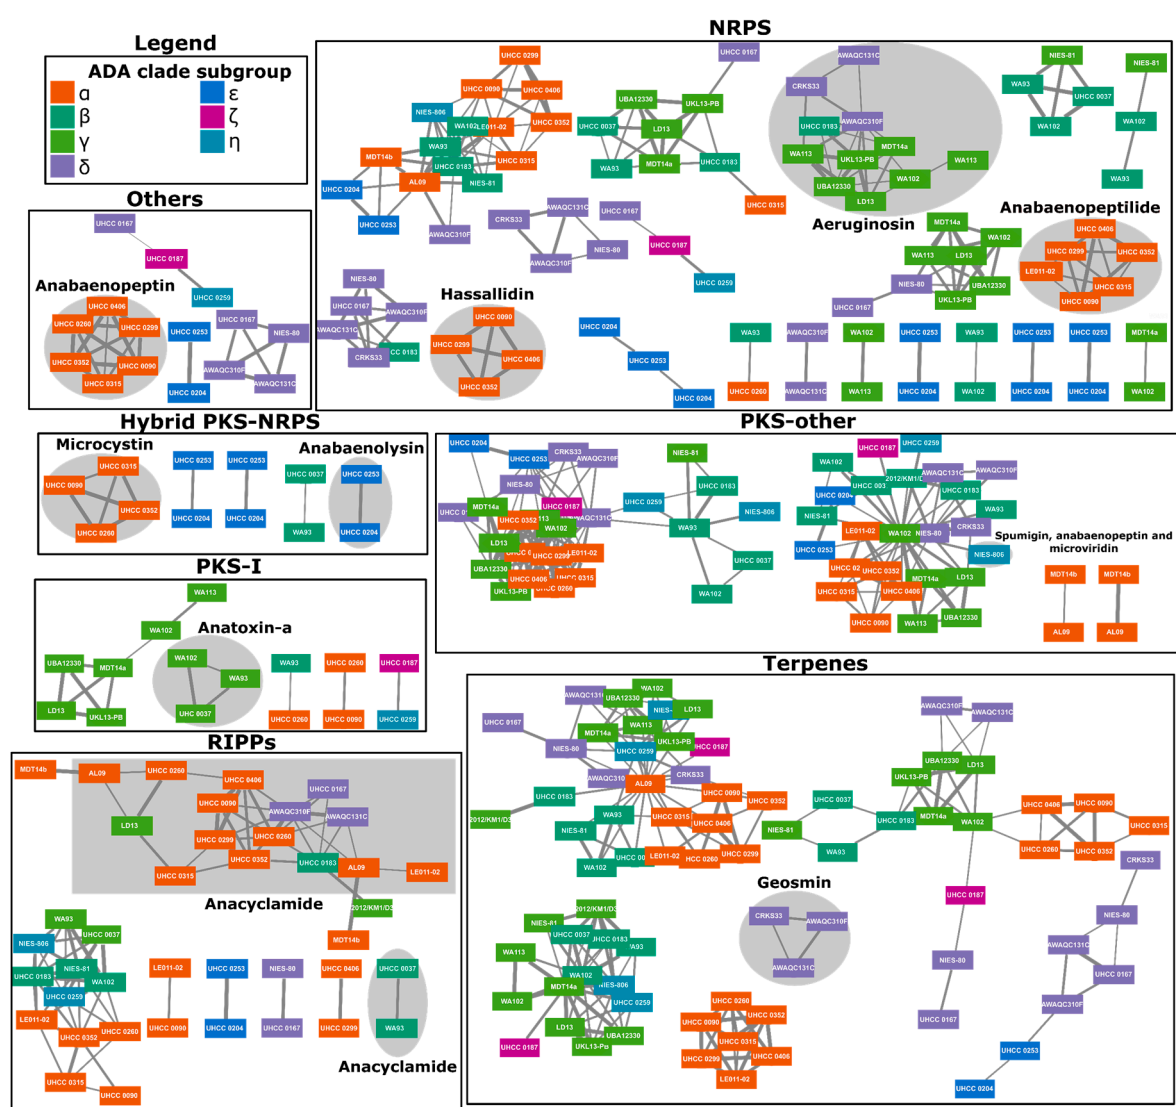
Legend

ADA clade subgroup

α β γ δ ε ζ η

Others

UHCC 0167

UHCC 0187

UHCC 0259

Anabaenopeptin

UHCC 0406 UHCC 0260 UHCC 0299 UHCC 0352 UHCC 0090 UHCC 0315

UHCC 0253 UHCC 0204 UHCC 0167 NIES-80 AWAQC310F AWAQC131C

NRPS

UHCC 0299 UHCC 0090 UHCC 0406 NIES-806 WA102 LE011-02 UHCC 0352 WA93 UHCC 0183 UHCC 0315 MDT14b AL09 NIES-81 UHCC 0204 UHCC 0253 AWAQC310F

UHCC 0167

UBA12330 UKL13-PB UHCC 0037 LD13 WA93 MDT14a UHCC 0183 UHCC 0315

CRKS33 AWAQC131C UHCC 0167 NIES-80 AWAQC310F UHCC 0187 UHCC 0259

AWAQC131C CRKS33 UHCC 0183 AWAQC310F MDT14a WA113 UKL13-PB WA113 UBA12330 WA102 LD13

Aeruginosin

NIES-81 NIES-81 WA93 UHCC 0037 WA102 WA102 WA93

Anabaenopeptilide

MDT14a WA102 WA113 LD13 NIES-80 UBA12330 UKL13-PB UHCC 0167

UHCC 0406 UHCC 0299 UHCC 0352 LE011-02 UHCC 0315 UHCC 0090

NIES-80 UHCC 0167 AWAQC310F AWAQC131C CRKS33 UHCC 0183

Hassallidin

UHCC 0090 UHCC 0299 UHCC 0406 UHCC 0352

UHCC 0204 UHCC 0253 UHCC 0204

WA93 UHCC 0260 AWAQC310F AWAQC131C WA102 WA113 UHCC 0253 UHCC 0204 WA93 WA102 UHCC 0253 UHCC 0204 UHCC 0253 UHCC 0204 MDT14a WA102

Hybrid PKS-NRPS

Microcystin

UHCC 0315 UHCC 0090 UHCC 0352 UHCC 0260

UHCC 0253 UHCC 0204 UHCC 0253 UHCC 0204

Anabaenolysin

UHCC 0037 WA93 UHCC 0253 UHCC 0204

PKS-other

UHCC 0204 UHCC 0253 CRKS33 AWAQC310F NIES-80 MDT14a UHCC 0187 AWAQC131C UHCC 0352 WA102 LD13 UHCC 0299 LE011-02 UBA12330 UHCC 0406 UHCC 0315 UKL13-PB UHCC 0260

NIES-81 UHCC 0183 UHCC 0259 WA93 NIES-806 UHCC 0037 WA102

UHCC 0187 UHCC 0259 WA102 2012/KM1/ AWAQC131C AWAQC310F UHCC 0204 UHCC 003 UHCC 0183 NIES-81 WA93 LE011-02 WA102 NIES-80 CRKS33 UHCC 0253 NIES-806 UHCC 0352 MDT14a LD13 UHCC 0315 UHCC 0406 WA113 UBA12330 UHCC 0090

Spumigin, anabaenopeptin and microviridin

MDT14b MDT14b AL09 AL09

PKS-I

WA113 WA102

Anatoxin-a

UBA12330 MDT14a WA102 WA93 LD13 UKL13-PB UHC 0037

WA93 UHCC 0260 UHCC 0260 UHCC 0090 UHCC 0187 UHCC 0259

RIPPs

MDT14b AL09 UHCC 0260 UHCC 0406 UHCC 0167 UHCC 0090 AWAQC310F AWAQC131C LD13 UHCC 0299 UHCC 0260 UHCC 0352 UHCC 0183 AL09 UHCC 0315 LE011-02

Anacyclamide

2012/KM1/D3 MDT14b

WA93 NIES-806 UHCC 0037 UHCC 0183 NIES-81 WA102 UHCC 0259 LE011-02 UHCC 0260 UHCC 0352 UHCC 0315 UHCC 0090

LE011-02 UHCC 0090 UHCC 0253 UHCC 0204 NIES-80 UHCC 0167 UHCC 0406 UHCC 0299 UHCC 0037 WA93

Anacyclamide

Terpenes

AWAQC131 UBA12330 WA102 UHCC 0167 WA113 LD13 MDT14a UKL13-PB NIES-80 UHCC 0259 UHCC 0187 AWAQC310 CRKS33 AL09 UHCC 0183 UHCC 0090 UHCC 0352 WA93 2012/KM1/D3 NIES-81 UHCC 0315 UHCC 0406 WA102 UHCC 00 LE011-02 UHCC 0260 UHCC 0299

UHCC 0037 NIES-81 UHCC 0183 WA93 MDT14a WA102

AWAQC310F AWAQC131C UBA12330 LD13 UKL13-PB

UHCC 0406 UHCC 0090 UHCC 0315 UHCC 0260 UHCC 0352

CRKS33 NIES-80 AWAQC131C UHCC 0167 AWAQC310F

Geosmin

CRKS33 AWAQC310F AWAQC131C

UHCC 0187 NIES-80 UHCC 0167

NIES-81 2012/KM1/D3 UHCC 0037 UHCC 0183 WA113 WA93 WA102 NIES-806 WA102 MDT14a UHCC 0259 LD13 UBA12330 UHCC 0187 UKL13-PB

UHCC 0260 UHCC 0090 UHCC 0352 UHCC 0315 UHCC 0299 UHCC 0406 LE011-02

UHCC 0253 UHCC 0204